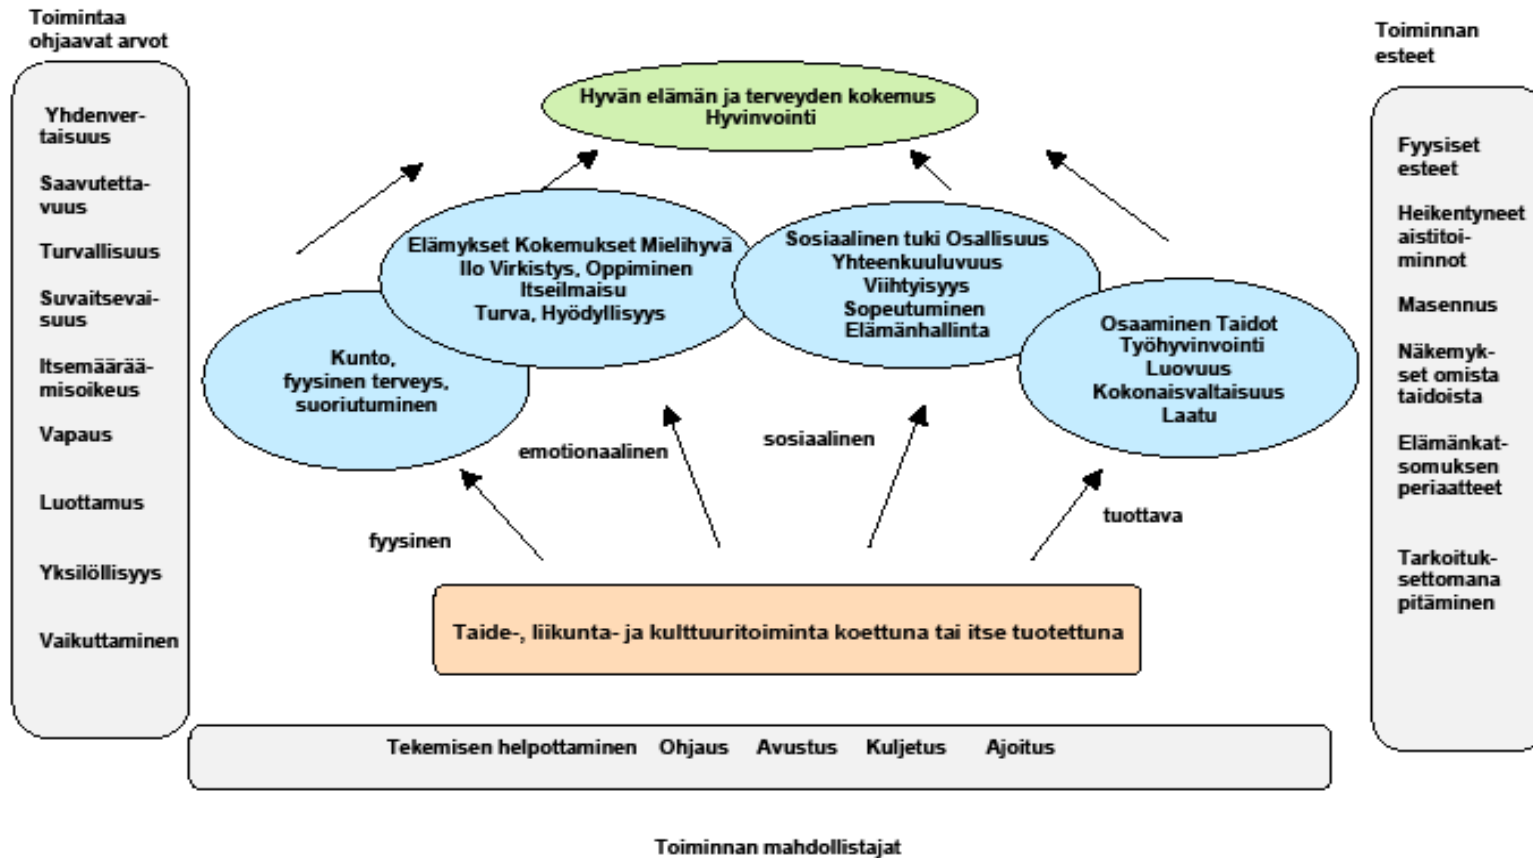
Toimintaa ohjaavat arvot

Yhdenvertaisuus

Saavutettavuus

Turvallisuus

Suvaitsevaisuus

Itsemääräämisoikeus

Vapaus

Luottamus

Yksilöllisyys

Vaikuttaminen

Hyvän elämän ja terveyden kokemus
Hyvinvointi

Elämykset Kokemukset Mielihyvä
Ilo Virkistys, Oppiminen
Itseilmaisu
Turva, Hyödyllisyys

Sosiaalinen tuki Osallisuus
Yhteenkuuluvuus
Viihtyisyys
Sopeutuminen
Elämänhallinta

Kunto,
fyysinen terveys,
suoriutuminen

Osaaminen Taidot
Työhyvinvointi
Luovuus
Kokonaisvaltaisuus
Laatu

emotionaalinen

sosiaalinen

fyysinen

tuottava

Taide-, liikunta- ja kulttuuritoiminta koettuna tai itse tuotettuna

Toiminnan esteet

Fyysiset esteet

Heikentyneet aistitoiminnot

Masennus

Näkemykset omista taidoista

Elämänkatsomuksen periaatteet

Tarkoituksettomana pitäminen

Tekemisen helpottaminen Ohjaus Avustus Kuljetus Ajoitus

Toiminnan mahdollistajat